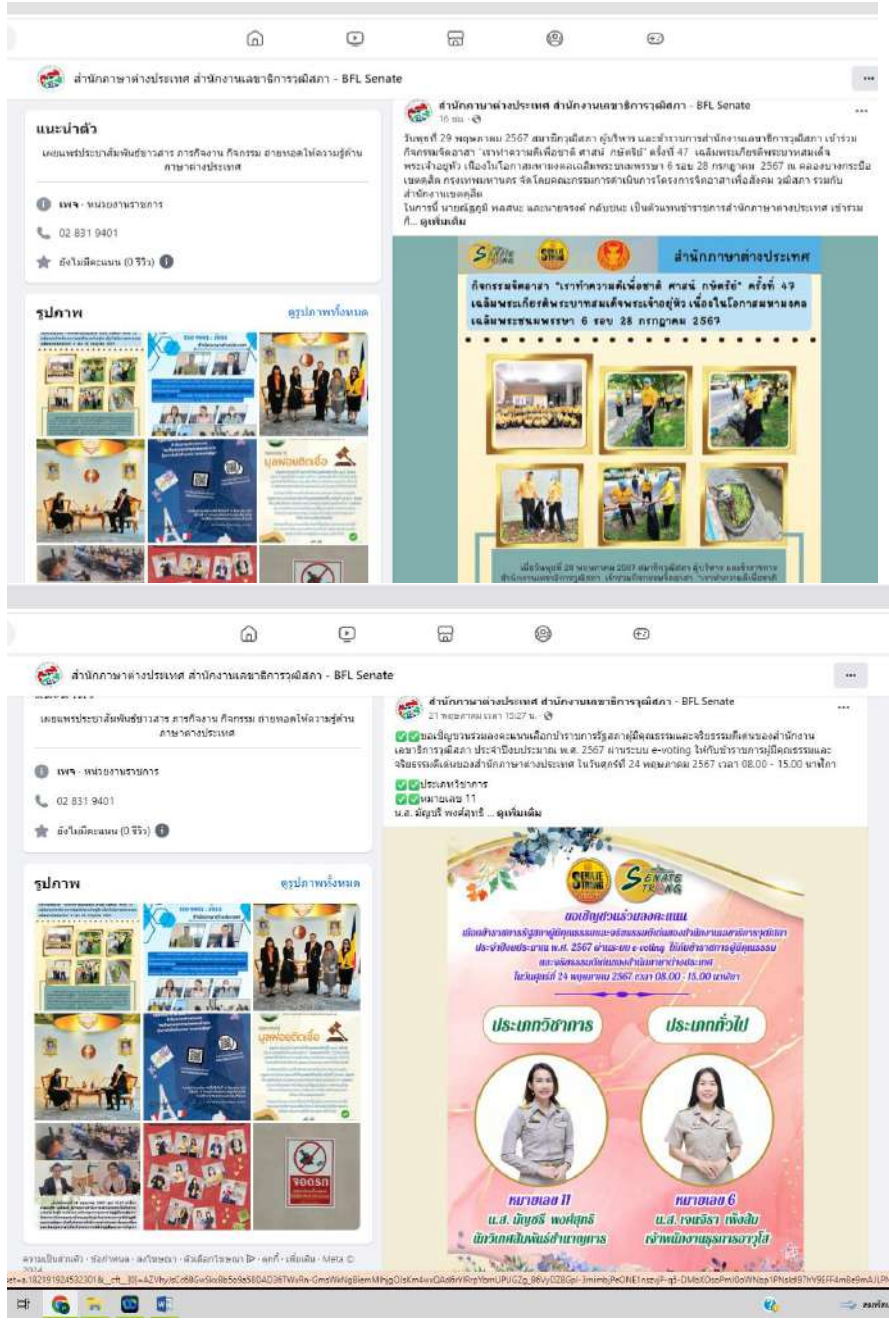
สำนักภาษาต่างประเทศ สำนักงานเลขาธิการวุฒิสภา - BFL Senate

แนะนำตัว

เผยแพร่ประชาสัมพันธ์ข่าวสาร ภารกิจงาน กิจกรรม ถ่ายทอดให้ความรู้ด้านภาษาต่างประเทศ

เพจ · หน่วยงานราชการ

02 831 9401

ยังไม่มีคะแนน (0 รีวิว)

รูปภาพ

ดูรูปภาพทั้งหมด

สำนักภาษาต่างประเทศ สำนักงานเลขาธิการวุฒิสภา - BFL Senate
16 ชม. ·

วันพุธที่ 29 พฤษภาคม 2567 สมาชิกวุฒิสภา ผู้บริหาร และข้าราชการสำนักงานเลขาธิการวุฒิสภา เข้าร่วมกิจกรรมจิตอาสา "เราทำความดีเพื่อชาติ ศาสน์ กษัตริย์" ครั้งที่ 47 เฉลิมพระเกียรติพระบาทสมเด็จพระเจ้าอยู่หัว เนื่องในโอกาสมหามงคลเฉลิมพระชนมพรรษา 6 รอบ 28 กรกฎาคม 2567 ณ คลองบางกระบือ เขตดุสิต กรุงเทพมหานคร จัดโดยคณะกรรมการดำเนินการโครงการจิตอาสาเพื่อสังคม วุฒิสภา ร่วมกับสำนักงานเขตดุสิต
ในการนี้ นายณัฐภูมิ พลสนะ และนายธรงค์ กลั่นขนะ เป็นตัวแทนข้าราชการสำนักภาษาต่างประเทศ เข้าร่วม ก... ดูเพิ่มเติม

สำนักภาษาต่างประเทศ

กิจกรรมจิตอาสา "เราทำความดีเพื่อชาติ ศาสน์ กษัตริย์" ครั้งที่ 47 เฉลิมพระเกียรติพระบาทสมเด็จพระเจ้าอยู่หัว เนื่องในโอกาสมหามงคลเฉลิมพระชนมพรรษา 6 รอบ 28 กรกฎาคม 2567

เมื่อวันพุธที่ 29 พฤษภาคม 2567 สมาชิกวุฒิสภา ผู้บริหาร และข้าราชการ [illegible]

สำนักภาษาต่างประเทศ สำนักงานเลขาธิการวุฒิสภา - BFL Senate

เผยแพร่ประชาสัมพันธ์ข่าวสาร ภารกิจงาน กิจกรรม ถ่ายทอดให้ความรู้ด้านภาษาต่างประเทศ

เพจ · หน่วยงานราชการ

02 831 9401

ยังไม่มีคะแนน (0 รีวิว)

รูปภาพ

ดูรูปภาพทั้งหมด

ความเป็นส่วนตัว · ข้อกำหนด · ลงโฆษณา · ตัวเลือกโฆษณา · คุกกี้ · เพิ่มเติม · Meta © 2024

สำนักภาษาต่างประเทศ สำนักงานเลขาธิการวุฒิสภา - BFL Senate
21 พฤษภาคม เวลา 15:27 น. ·

✅✅ขอเชิญชวนร่วมลงคะแนนเลือกข้าราชการรัฐสภาผู้มีคุณธรรมและจริยธรรมดีเด่นของสำนักงานเลขาธิการวุฒิสภา ประจำปีงบประมาณ พ.ศ. 2567 ผ่านระบบ e-voting ให้กับข้าราชการผู้มีคุณธรรมและจริยธรรมดีเด่นของสำนักภาษาต่างประเทศ ในวันศุกร์ที่ 24 พฤษภาคม 2567 เวลา 08.00 - 15.00 นาฬิกา
✅✅ประเภทวิชาการ
✅✅หมายเลข 11
น.ส. มัญชรี พงศ์สุทธิ์ ... ดูเพิ่มเติม

SENATE STRONG

ขอเชิญชวนร่วมลงคะแนน
เลือกข้าราชการรัฐสภาผู้มีคุณธรรมและจริยธรรมดีเด่นของสำนักงานเลขาธิการวุฒิสภา ประจำปีงบประมาณ พ.ศ. 2567 ผ่านระบบ e-voting ให้กับข้าราชการผู้มีคุณธรรมและจริยธรรมดีเด่นของสำนักภาษาต่างประเทศ
ในวันศุกร์ที่ 24 พฤษภาคม 2567 เวลา 08.00 - 15.00 นาฬิกา

ประเภทวิชาการ

ประเภททั่วไป

หมายเลข 11
น.ส. มัญชรี พงศ์สุทธิ์
นักวิเทศสัมพันธ์ชำนาญการ

หมายเลข 6
น.ส. เจนจิรา เพ็งส้ม
เจ้าพนักงานธุรการอาวุโส